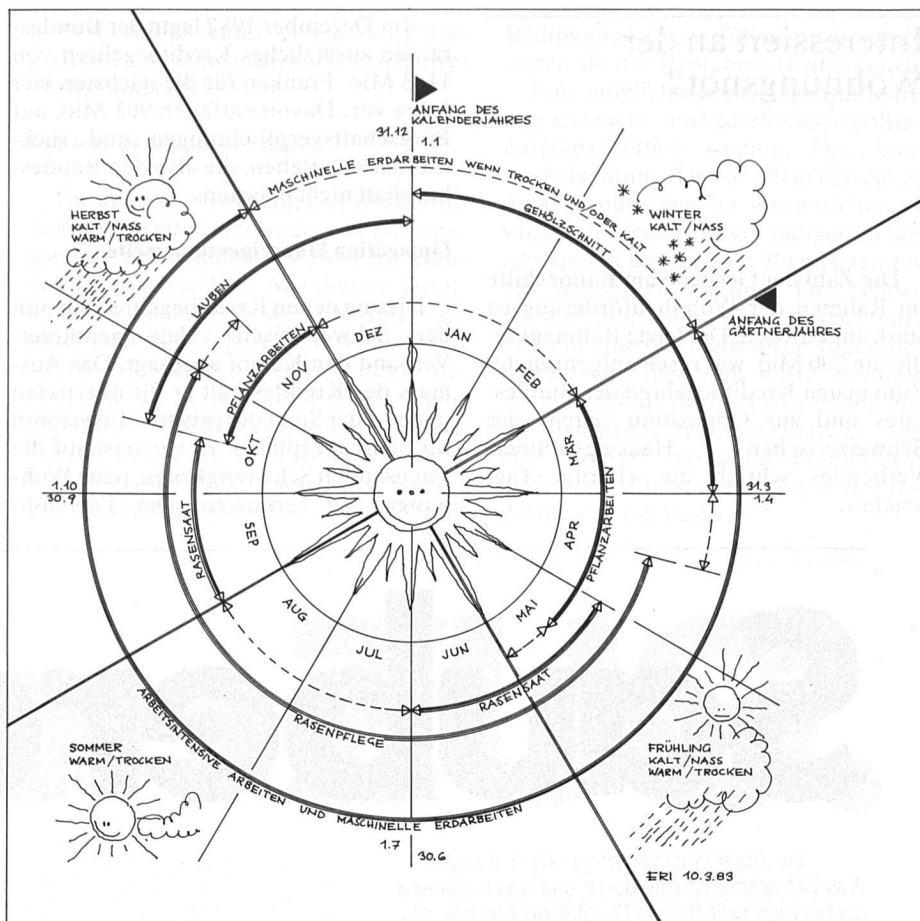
ANFANG DES KALENDERJAHRES

31.12

1.1

MASCHINELLE ERDARBEITEN WENN TROCKEN UND/ODER KALT

GEHÖLZSCHNITT

HERBST
KALT / NASS
WARM / TROCKEN

WINTER
KALT / NASS

ANFANG DES GÄRTNERJAHRES

LAUBEN

PFLANZARBEITEN

DEZ

JAN

NOV

FEB

OKT

MÄR

1.10
30.9

SEP

APR

31.3
1.4

RASENSAAT

PFLANZARBEITEN

AUG

MAI

JUL

JUN

RASENSAAT

RASENPFLEGE

ARBEITSINTENSIVE ARBEITEN UND MASCHINELLE ERDARBEITEN

SOMMER
WARM / TROCKEN

FRÜHLING
KALT / NASS
WARM / TROCKEN

1.7

30.6

ERI 10.3.83